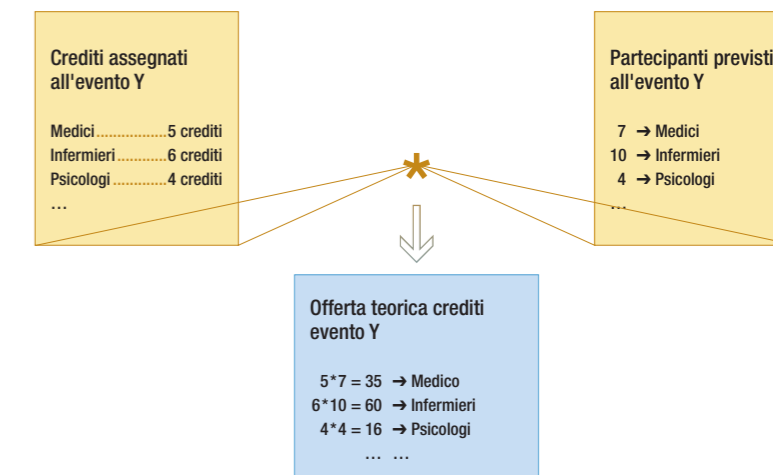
Crediti assegnati all'evento Y

Medici.................5 crediti
Infermieri............6 crediti
Psicologi.............4 crediti
...

*

Partecipanti previsti all'evento Y

7 ➔ Medici
10 ➔ Infermieri
4 ➔ Psicologi
...

Offerta teorica crediti evento Y

5*7 = 35 ➔ Medico
6*10 = 60 ➔ Infermieri
4*4 = 16 ➔ Psicologi
... ...